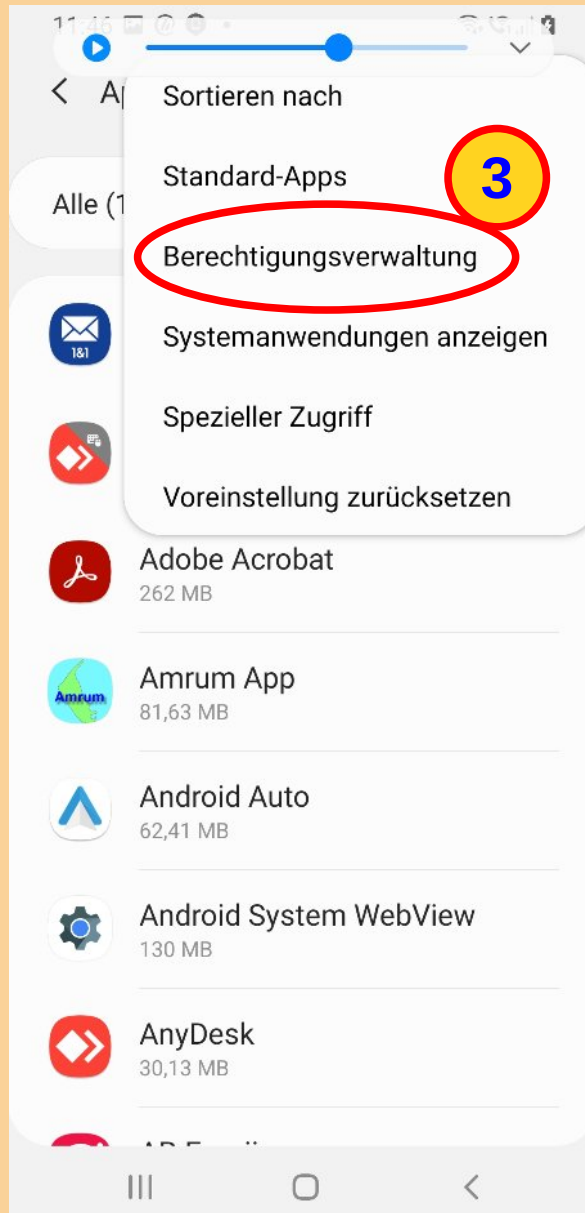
11:40

< Ap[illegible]

Sortieren nach

Standard-Apps

3

Berechtigungsverwaltung

Alle (1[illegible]

Systemanwendungen anzeigen

1&1

Spezieller Zugriff

Voreinstellung zurücksetzen

Adobe Acrobat
262 MB

Amrum
Amrum App
81,63 MB

Android Auto
62,41 MB

Android System WebView
130 MB

AnyDesk
30,13 MB

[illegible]